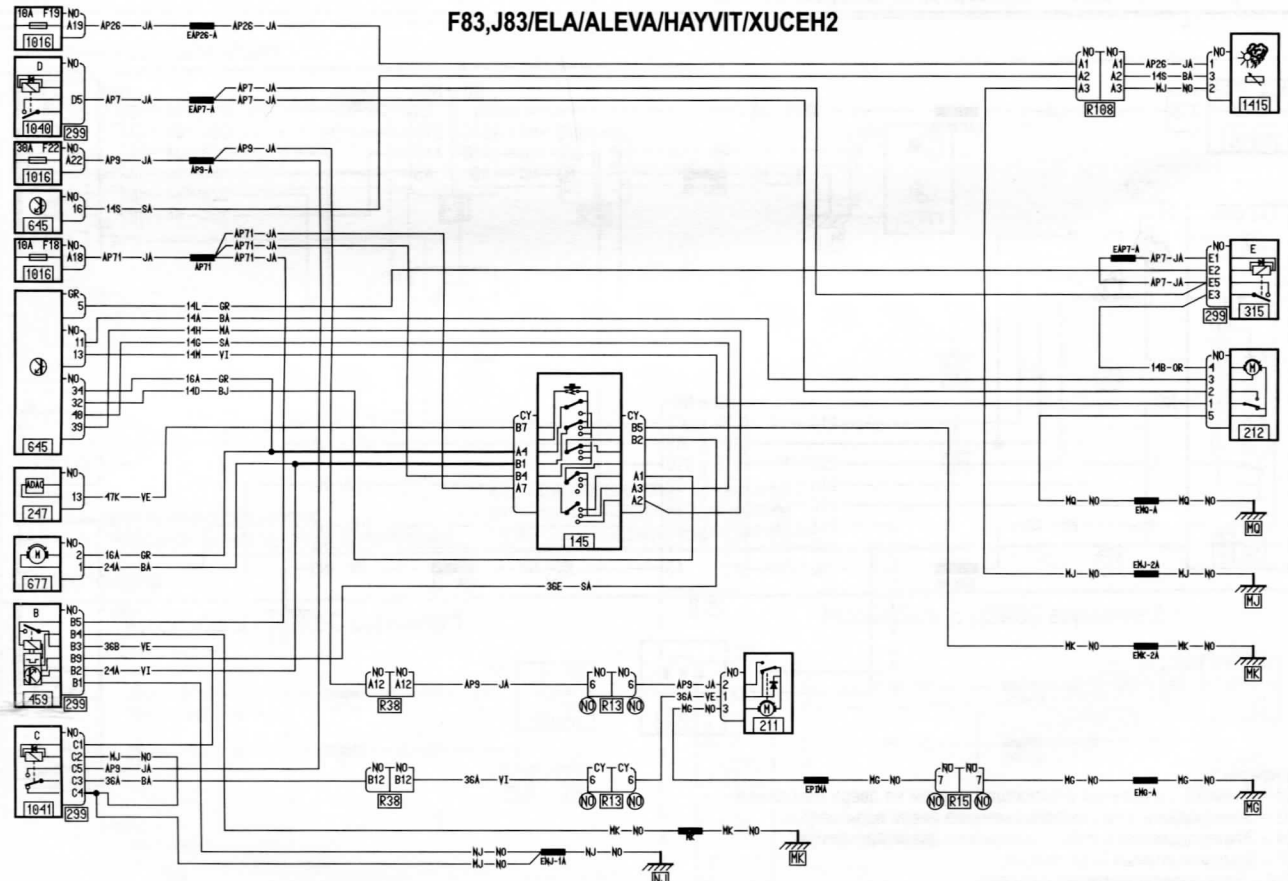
F83,J83/ELA/ALEVA/HAYVIT/XUCEH2

10A F19
1016
NO
A19
AP26 — JA
EAP26-A
AP26 — JA

D
NO
D5
AP7 — JA
EAP7-A
AP7 — JA
AP7 — JA
1040
299

30A F22
NO
A22
AP9 — JA
AP9-A
AP9 — JA
1016

NO
16
14S — SA
645

10A F18
NO
A18
AP71 — JA
AP71
AP71 — JA
AP71 — JA
AP71 — JA
1016

GR
5
14L — GR
14A — BA
NO
11
14H — MA
13
14G — SA
14M — VI
NO
31
16A — GR
32
14D — BJ
40
39
645

ADAC
NO
13
47K — VE
247

2
16A — GR
1
24A — BA
677

B
NO
B5
B4
B3
36B — VE
B9
B2
24A — VI
B1
459
299

C
NO
C1
C2
MJ — NO
C5
AP9 — JA
C3
36A — BA
C4
1041
299

CY
B7
A4
B1
B4
A7
CY
B5
B2
A1
A3
A2
145

36E — SA

NO NO
A12 A12
R38
AP9 — JA
NO NO
6 6
NO R13 NO
AP9 — JA
36A — VE
MG — NO
NO
2
1
3
211

NO NO
B12 B12
R38
36A — VI
CY CY
6 6
NO R13 NO

EPIMA
MG — NO
NO NO
7 7
NO R15 NO
MG — NO
EMG-A
MG — NO
MG

MK — NO
MK
MK — NO
MK

NJ — NO
MJ — NO
ENJ-1A
NJ — NO
NJ

NO NO
A1 A1
A2 A2
A3 A3
R108
AP26 — JA
14S — BA
MJ — NO
NO
1
3
2
1415

EAP7-A
AP7 — JA
AP7 — JA
NO
E1
E2
E5
E3
E
299
315

NO
14B — OR
4
3
2
1
5
212

MQ — NO
EMQ-A
MQ — NO
MQ

MJ — NO
EMJ-2A
MJ — NO
MJ

MK — NO
EMK-2A
MK — NO
MK